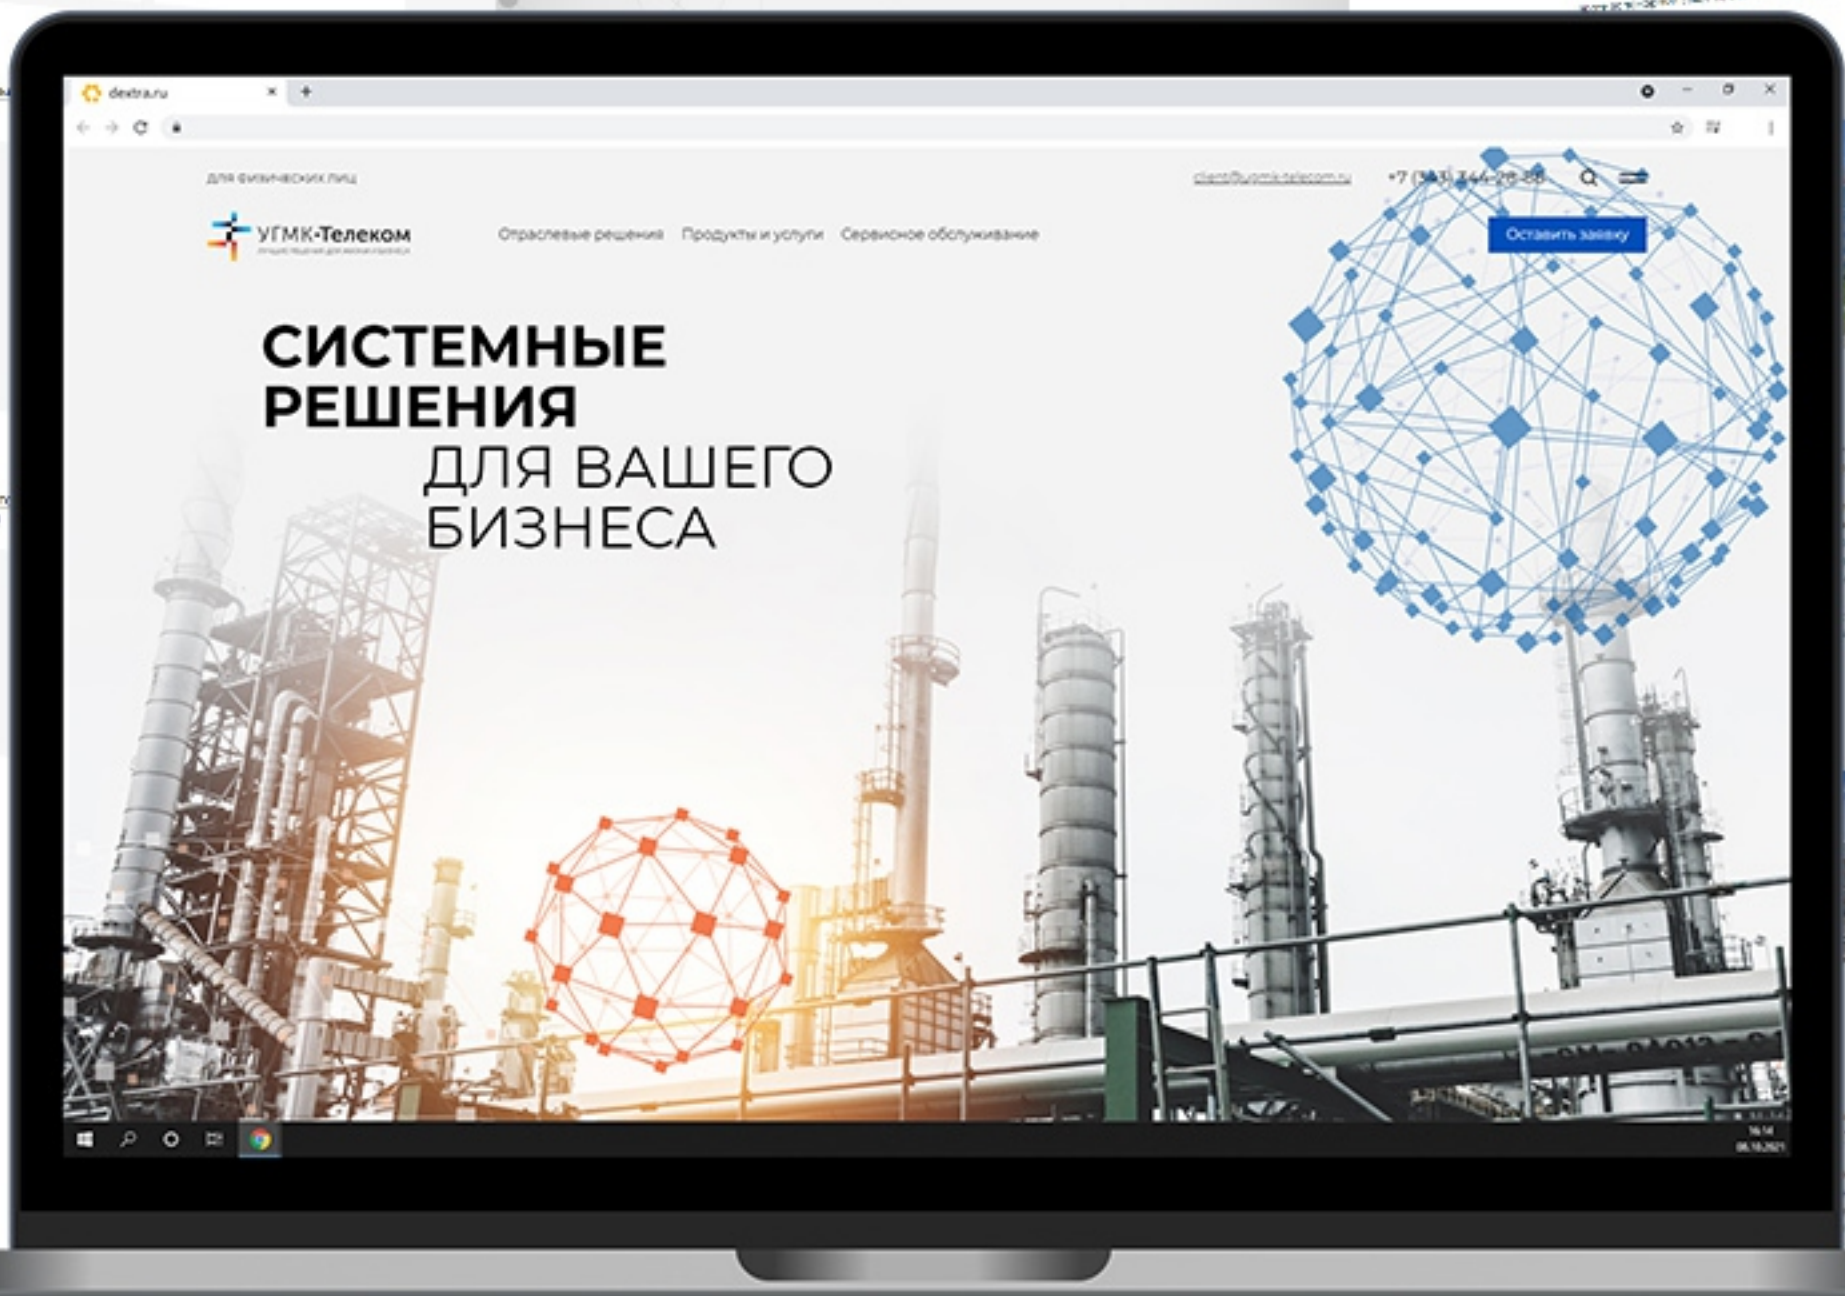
dextra.ru

Для физических лиц

client@ugmk-telecom.ru

+7 (343) 344-28-88

УГМК-Телеком

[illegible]

Отраслевые решения

Продукты и услуги

Сервисное обслуживание

Оставить заявку

СИСТЕМНЫЕ РЕШЕНИЯ

ДЛЯ ВАШЕГО БИЗНЕСА

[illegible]